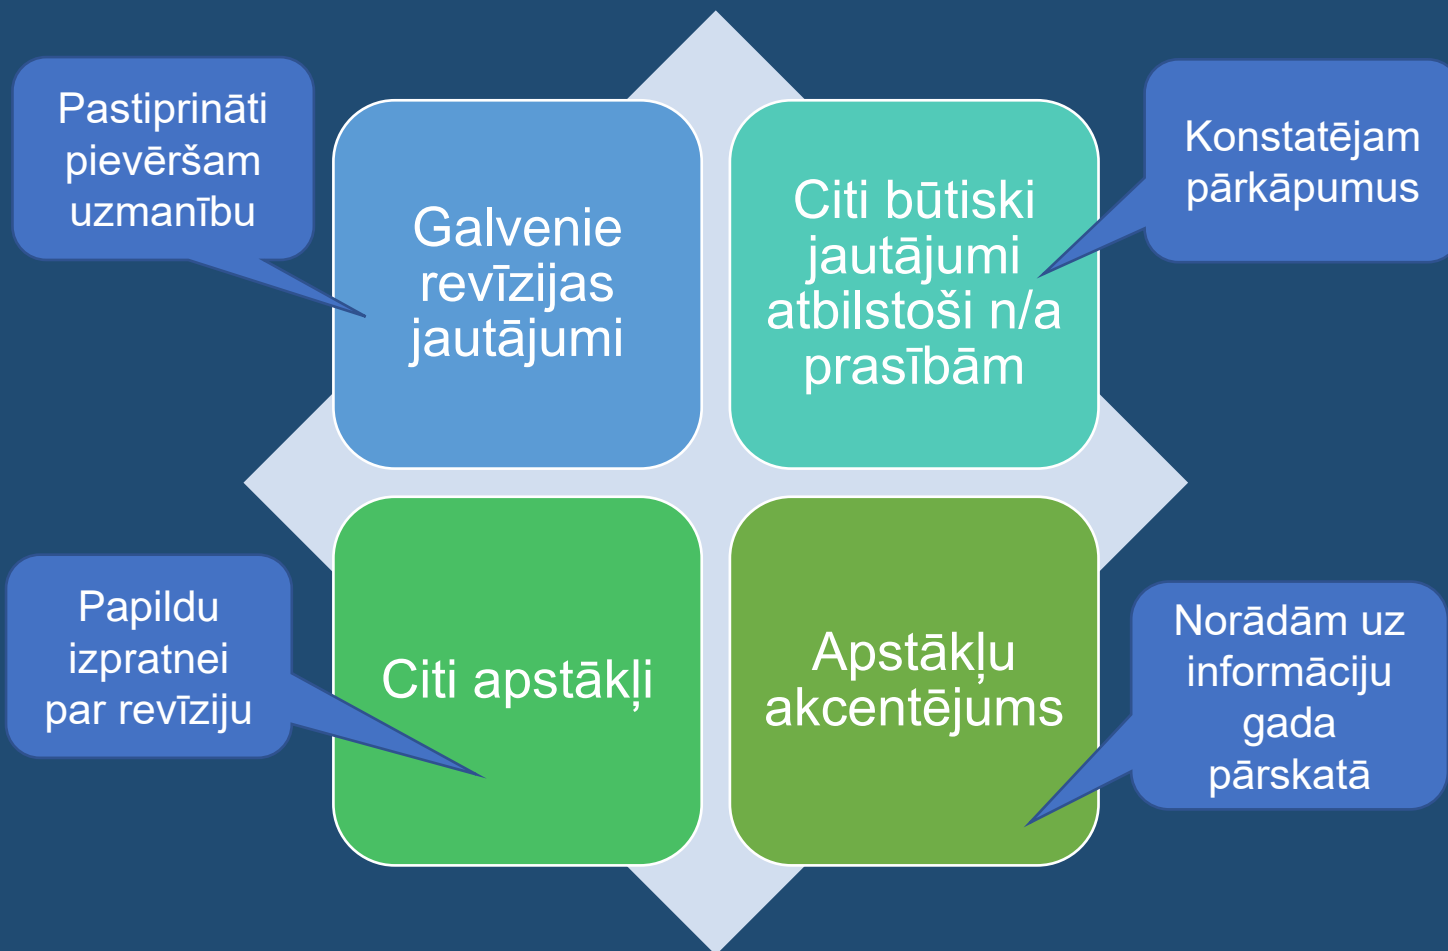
Pastiprināti pievēršam uzmanību

Galvenie revīzijas jautājumi

Citi būtiski jautājumi atbilstoši n/a prasībām

Konstatējam pārkāpumus

Papildu izpratnei par revīziju

Citi apstākļi

Apstākļu akcentējums

Norādām uz informāciju gada pārskatā